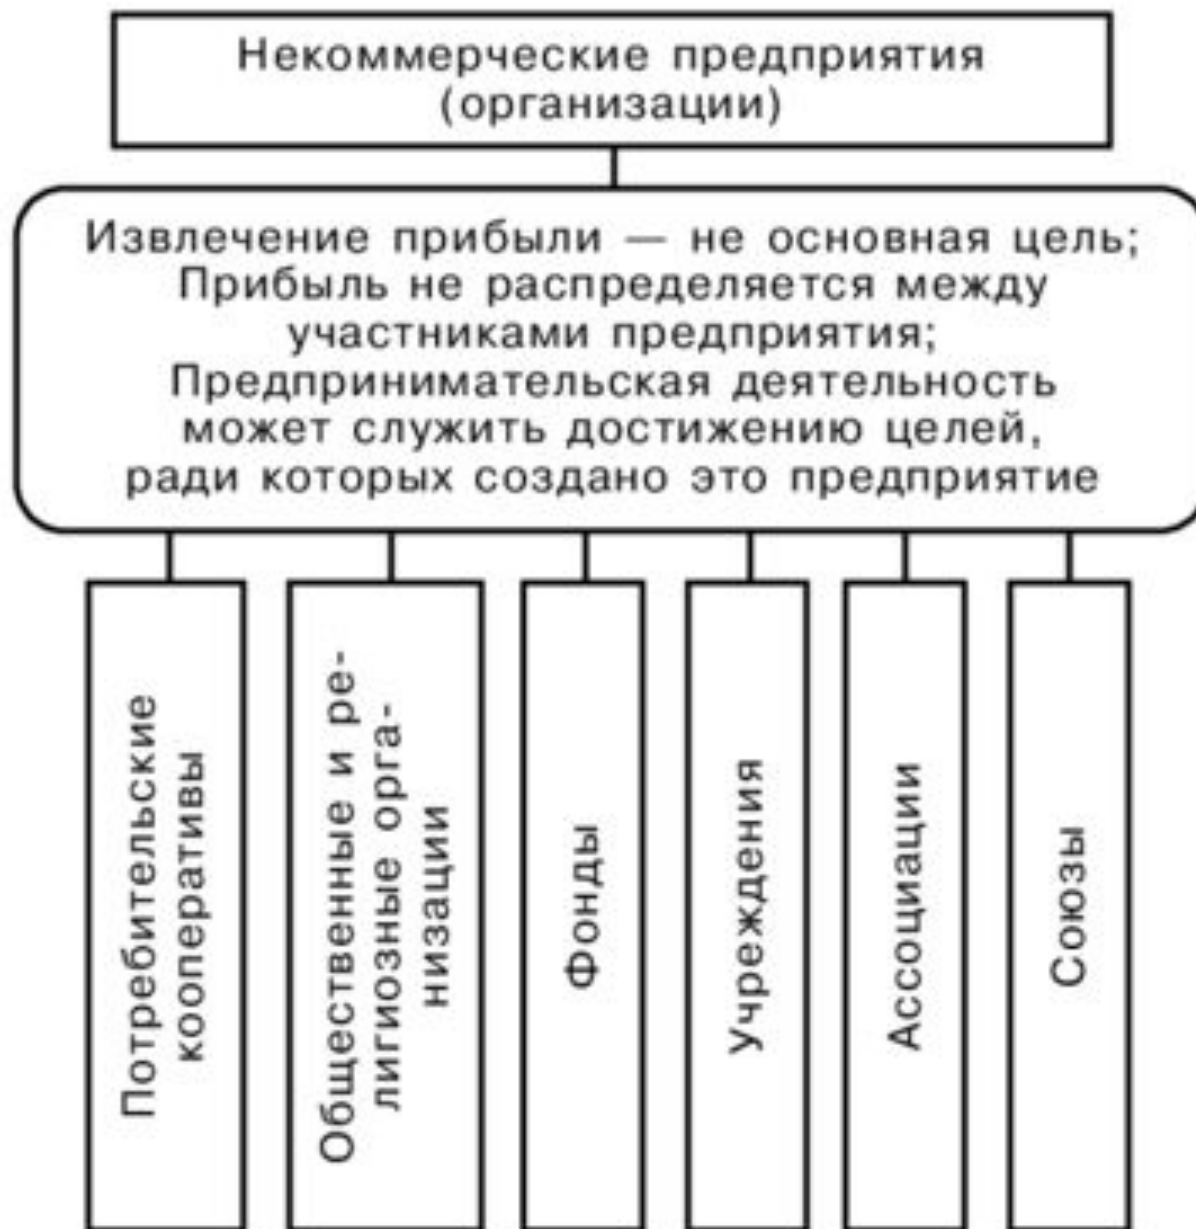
Некоммерческие предприятия (организации)

Извлечение прибыли — не основная цель;
Прибыль не распределяется между участниками предприятия;
Предпринимательская деятельность может служить достижению целей, ради которых создано это предприятие

Потребительские кооперативы

Общественные и религиозные организации

Фонды

Учреждения

Ассоциации

Союзы